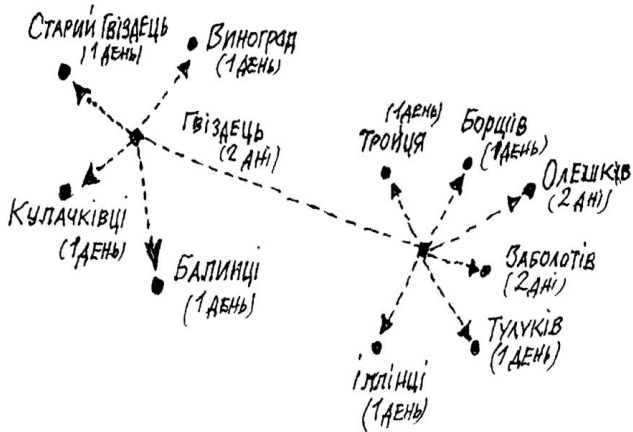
Старий Гвіздець (1 день)

Виноград (1 день)

Гвіздець (2 дні)

Кулачківці (1 день)

Балинці (1 день)

(1 день) Троиця

Борщів (1 день)

Олешків (2 дні)

Заболотів (2 дні)

Тулуків (1 день)

Іллінці (1 день)